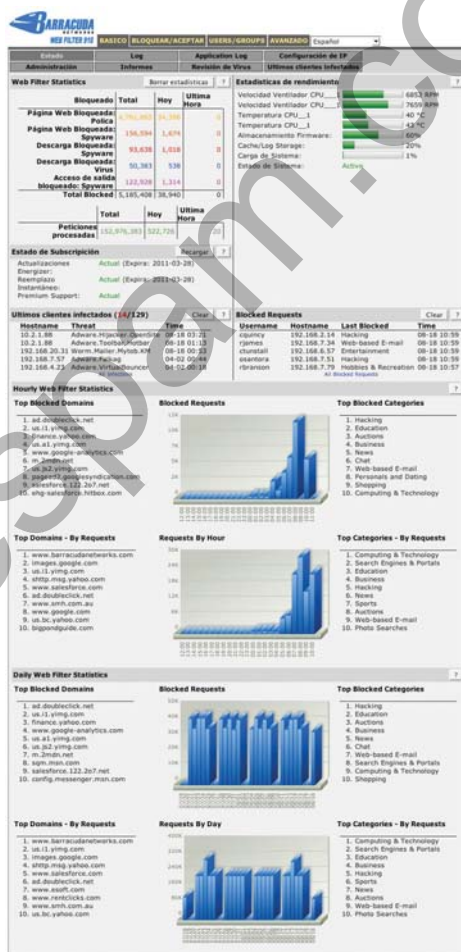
BARRACUDA NETWORKS
WEB FILTER 910

BASICO | BLOQUEAR/ACEPTAR | USERS/GROUPS | AVANZADO | Español

Estado | Log | Application Log | Configuración de IP
Administración | Informes | Revisión de Virus | Ultimos clientes infectados

Web Filter Statistics | Borrar estadísticas | ?

| Bloqueado | Total | Hoy | Ultima Hora |
|---|---|---|---|
| Página Web Bloqueada: Policy | 4,791,062 | 34,308 | 0 |
| Página Web Bloqueada: Spyware | 156,594 | 1,674 | 0 |
| Descarga Bloqueada: Spyware | 93,638 | 1,018 | 0 |
| Descarga Bloqueada: Virus | 50,363 | 538 | 0 |
| Acceso de salida bloqueado: Spyware | 122,928 | 1,314 | 0 |
| Total Blocked | 5,185,408 | 38,940 | 0 |

| | Total | Hoy | Ultima Hora |
|---|---|---|---|
| Peticiones procesadas | 152,976,383 | 522,726 | 20 |

Estadísticas de rendimiento | ?

Velocidad Ventilador CPU__1 | 6852 RPM
Velocidad Ventilador CPU__2 | 7659 RPM
Temperatura CPU__1 | 40 °C
Temperatura CPU__1 | 43 °C
Almacenamiento Firmware: | 60%
Cache/Log Storage: | 20%
Carga de Sistema: | 1%
Estado de Sistema: | Active

Estado de Subscripción | Recargar | ?

Actualizaciones Energizer: | Actual (Expira: 2011-03-28)
Reemplazo Instantáneo: | Actual (Expira: 2011-03-28)
Premium Support: | Actual

Ultimos clientes infectados (14/129) | Clear | ?

| Hostname | Threat | Time |
|---|---|---|
| 10.2.1.88 | Adware.Hijacker.OpenSite | 08-18 03:21 |
| 10.2.1.88 | Adware.Toolbar.Hotbar | 08-18 01:13 |
| 192.168.20.31 | Worm.Mailer.Mytob.KM | 08-18 00:33 |
| 192.168.7.57 | Adware.Funweb | 04-02 00:44 |
| 192.168.4.23 | Adware.VirtualBouncer | 04-02 00:18 |

All Infected

Blocked Requests | Clear | ?

| Username | Hostname | Last Blocked | Time |
|---|---|---|---|
| cquincy | 192.168.2.14 | Hacking | 08-18 10:59 |
| rjames | 192.168.7.34 | Web-based E-mail | 08-18 10:59 |
| cdunstall | 192.168.6.57 | Entertainment | 08-18 10:59 |
| ssantora | 192.168.7.51 | Hacking | 08-18 10:59 |
| rbranson | 192.168.7.79 | Hobbies & Recreation | 08-18 10:57 |

All Blocked Requests

Hourly Web Filter Statistics | ?

Top Blocked Domains
1. ad.doubleclick.net
2. us.i1.yimg.com
3. finance.yahoo.com
4. www.google-analytics.com
5. us.a1.yimg.com
6. m.2mdn.net
7. us.js2.yimg.com
8. pagead2.googlesyndication.com
9. salesforce.122.2o7.net
10. ehg-salesforce.hitbox.com

Blocked Requests

Top Blocked Categories
1. Hacking
2. Education
3. Auctions
4. Business
5. News
6. Chat
7. Web-based E-mail
8. Personals and Dating
9. Shopping
10. Computing & Technology

Top Domains - By Requests
1. www.barracudanetworks.com
2. images.google.com
3. us.i1.yimg.com
4. shttp.msg.yahoo.com
5. www.salesforce.com
6. ad.doubleclick.net
7. www.smh.com.au
8. www.google.com
9. us.bc.yahoo.com
10. bigpondguide.com

Requests By Hour

Top Categories - By Requests
1. Computing & Technology
2. Search Engines & Portals
3. Education
4. Business
5. Hacking
6. News
7. Sports
8. Auctions
9. Web-based E-mail
10. Photo Searches

Daily Web Filter Statistics | ?

Top Blocked Domains
1. ad.doubleclick.net
2. us.i1.yimg.com
3. finance.yahoo.com
4. www.google-analytics.com
5. us.a1.yimg.com
6. us.js2.yimg.com
7. m.2mdn.net
8. sqm.msn.com
9. salesforce.122.2o7.net
10. config.messenger.msn.com

Blocked Requests

Top Blocked Categories
1. Hacking
2. Education
3. Auctions
4. Business
5. News
6. Chat
7. Web-based E-mail
8. Search Engines & Portals
9. Computing & Technology
10. Shopping

Top Domains - By Requests
1. www.barracudanetworks.com
2. us.i1.yimg.com
3. images.google.com
4. shttp.msg.yahoo.com
5. www.salesforce.com
6. ad.doubleclick.net
7. www.esoft.com
8. www.rentclicks.com
9. www.smh.com.au
10. us.bc.yahoo.com

Requests By Day

Top Categories - By Requests
1. Computing & Technology
2. Search Engines & Portals
3. Education
4. Business
5. Hacking
6. Sports
7. News
8. Auctions
9. Web-based E-mail
10. Photo Searches